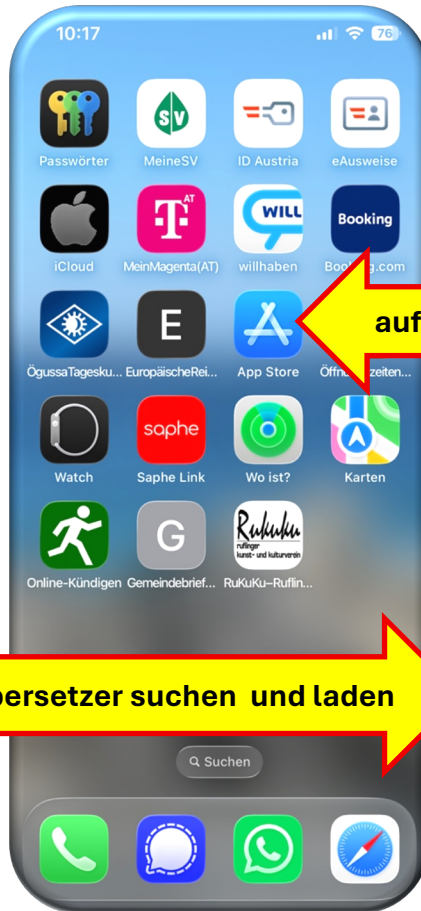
10:17
76

Passwörter
MeineSV
ID Austria
eAusweise
iCloud
MeinMagenta(AT)
willhaben
Booking.com
ÖgussaTagesku...
EuropäischeRei...
App Store
Öffnungszeiten...
Watch
Saphe Link
Wo ist?
Karten
Online-Kündigen
Gemeindebrief...
RuKuKu-Ruflin...

SV
AT
WILL
Booking
E
saphe
G
RuKuKu
ruflinger kunst- und kulturverein

auf

persetzer suchen und laden

Suchen